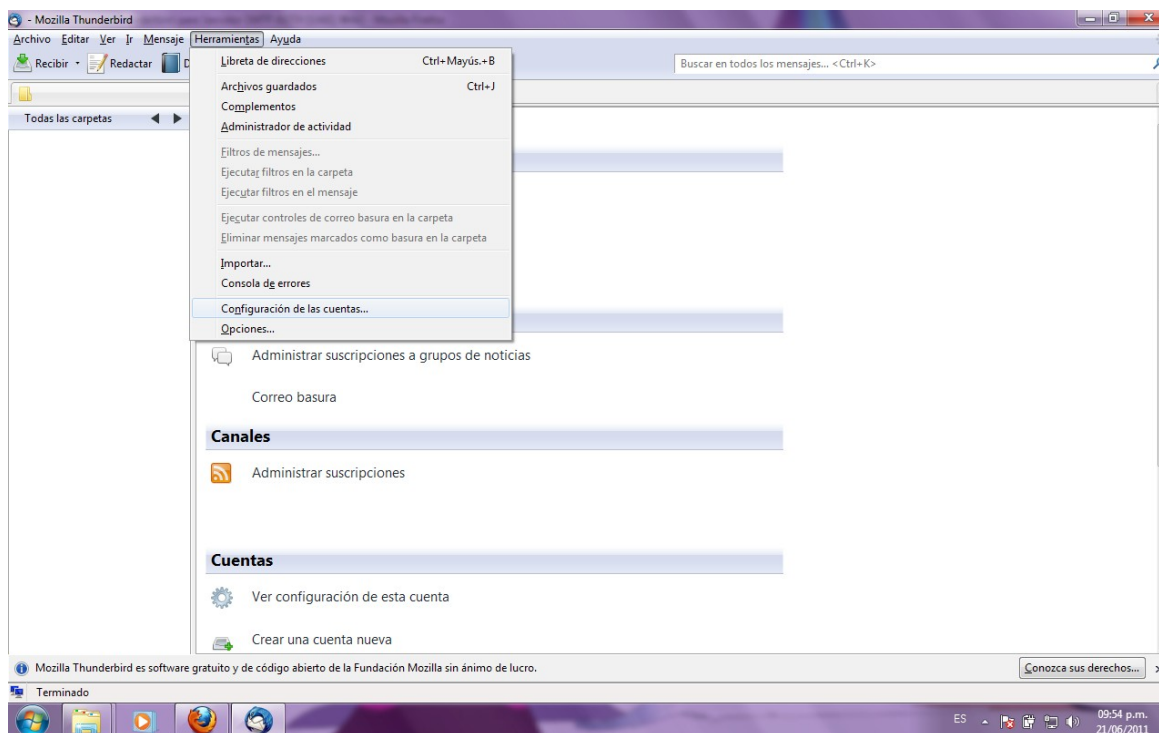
- Mozilla Thunderbird

Archivo Editar Ver Ir Mensaje Herramientas Ayuda

Recibir Redactar D

Buscar en todos los mensajes... <Ctrl+K>

Todas las carpetas

Libreta de direcciones Ctrl+Mayús.+B
Archivos guardados Ctrl+J
Complementos
Administrador de actividad
Filtros de mensajes...
Ejecutar filtros en la carpeta
Ejecutar filtros en el mensaje
Ejecutar controles de correo basura en la carpeta
Eliminar mensajes marcados como basura en la carpeta
Importar...
Consola de errores
Configuración de las cuentas...
Opciones...

Administrar suscripciones a grupos de noticias

Correo basura

Canales

Administrar suscripciones

Cuentas

Ver configuración de esta cuenta

Crear una cuenta nueva

Mozilla Thunderbird es software gratuito y de código abierto de la Fundación Mozilla sin ánimo de lucro.

Conozca sus derechos...

Terminado

ES 09:54 p.m. 21/06/2011